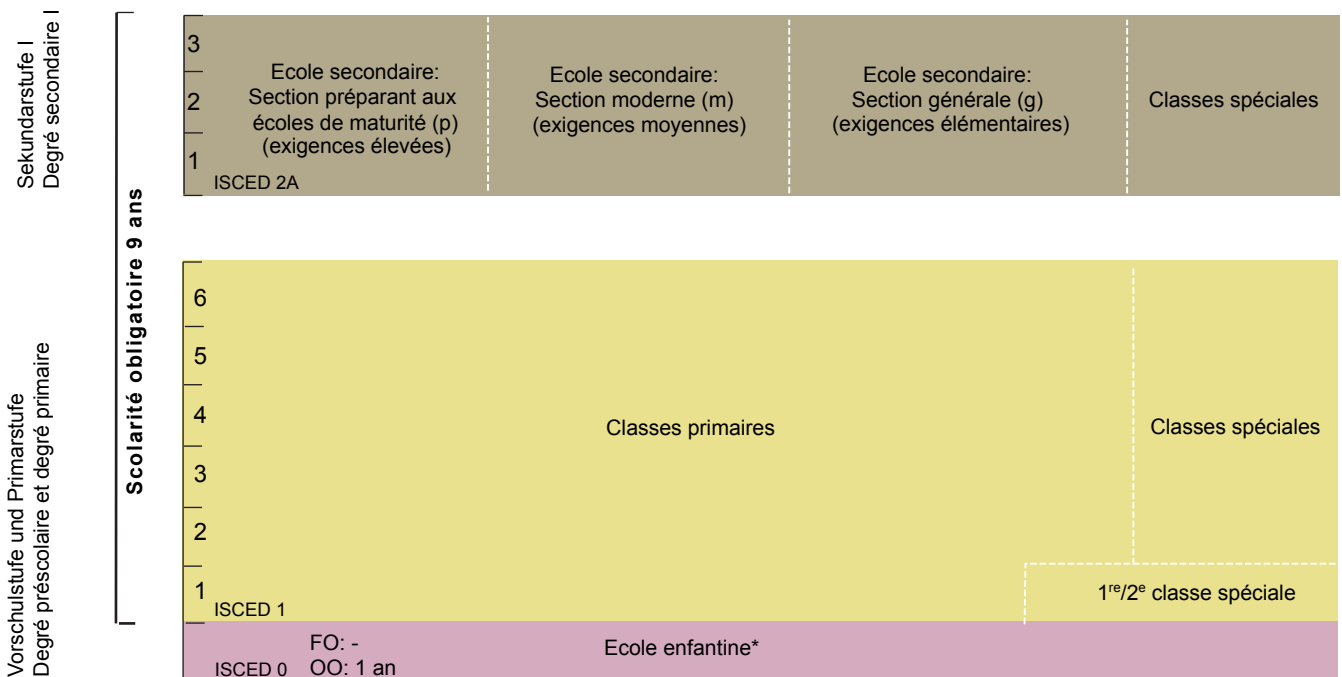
Sekundarstufe I
Degré secondaire I

Vorschulstufe und Primarstufe
Degré préscolaire et degré primaire

Scolarité obligatoire 9 ans

3
2
1
ISCED 2A

Ecole secondaire: Section préparant aux écoles de maturité (p) (exigences élevées)

Ecole secondaire: Section moderne (m) (exigences moyennes)

Ecole secondaire: Section générale (g) (exigences élémentaires)

Classes spéciales

6
5
4
3
2
1
ISCED 1

Classes primaires

Classes spéciales

1$^{re}$/2$^{e}$ classe spéciale

ISCED 0
FO: -
OO: 1 an

Ecole enfantine*